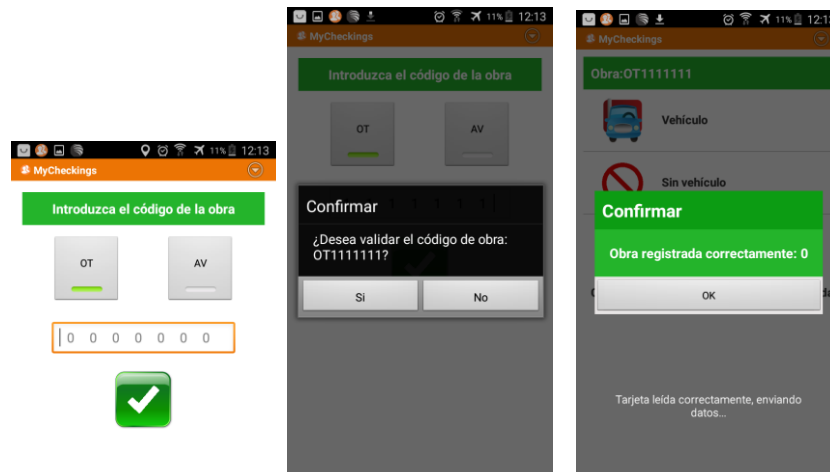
11% 12:13
MyCheckings
Introduzca el código de la obra
OT
AV
0 0 0 0 0 0 0

11% 12:13
MyCheckings
Introduzca el código de la obra
OT
AV
Confirmar
¿Desea validar el código de obra: OT1111111?
Si
No

11% 12:1
MyCheckings
Obra:OT1111111
Vehículo
Sin vehículo
Confirmar
Obra registrada correctamente: 0
OK
Tarjeta leída correctamente, enviando datos...